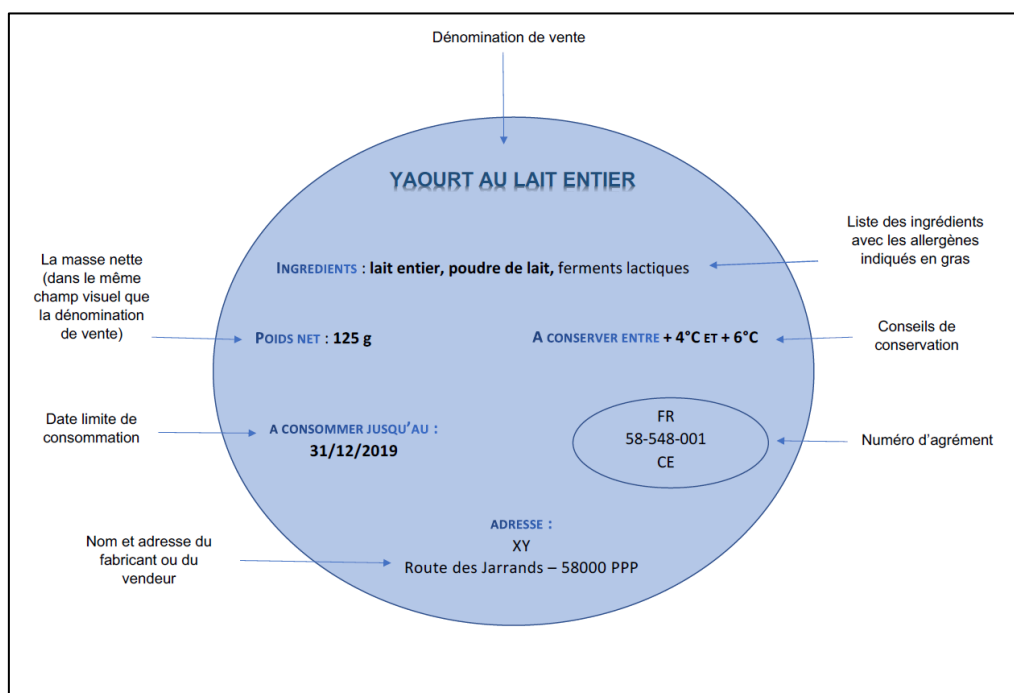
Dénomination de vente

YAOURT AU LAIT ENTIER

Liste des ingrédients avec les allergènes indiqués en gras

La masse nette (dans le même champ visuel que la dénomination de vente)

INGREDIENTS : lait entier, poudre de lait, ferments lactiques

POIDS NET : 125 g

A CONSERVER ENTRE + 4°C ET + 6°C

Conseils de conservation

Date limite de consommation

A CONSOMMER JUSQU'AU :
31/12/2019

FR
58-548-001
CE

Numéro d'agrément

Nom et adresse du fabricant ou du vendeur

ADRESSE :
XY
Route des Jarrands – 58000 PPP